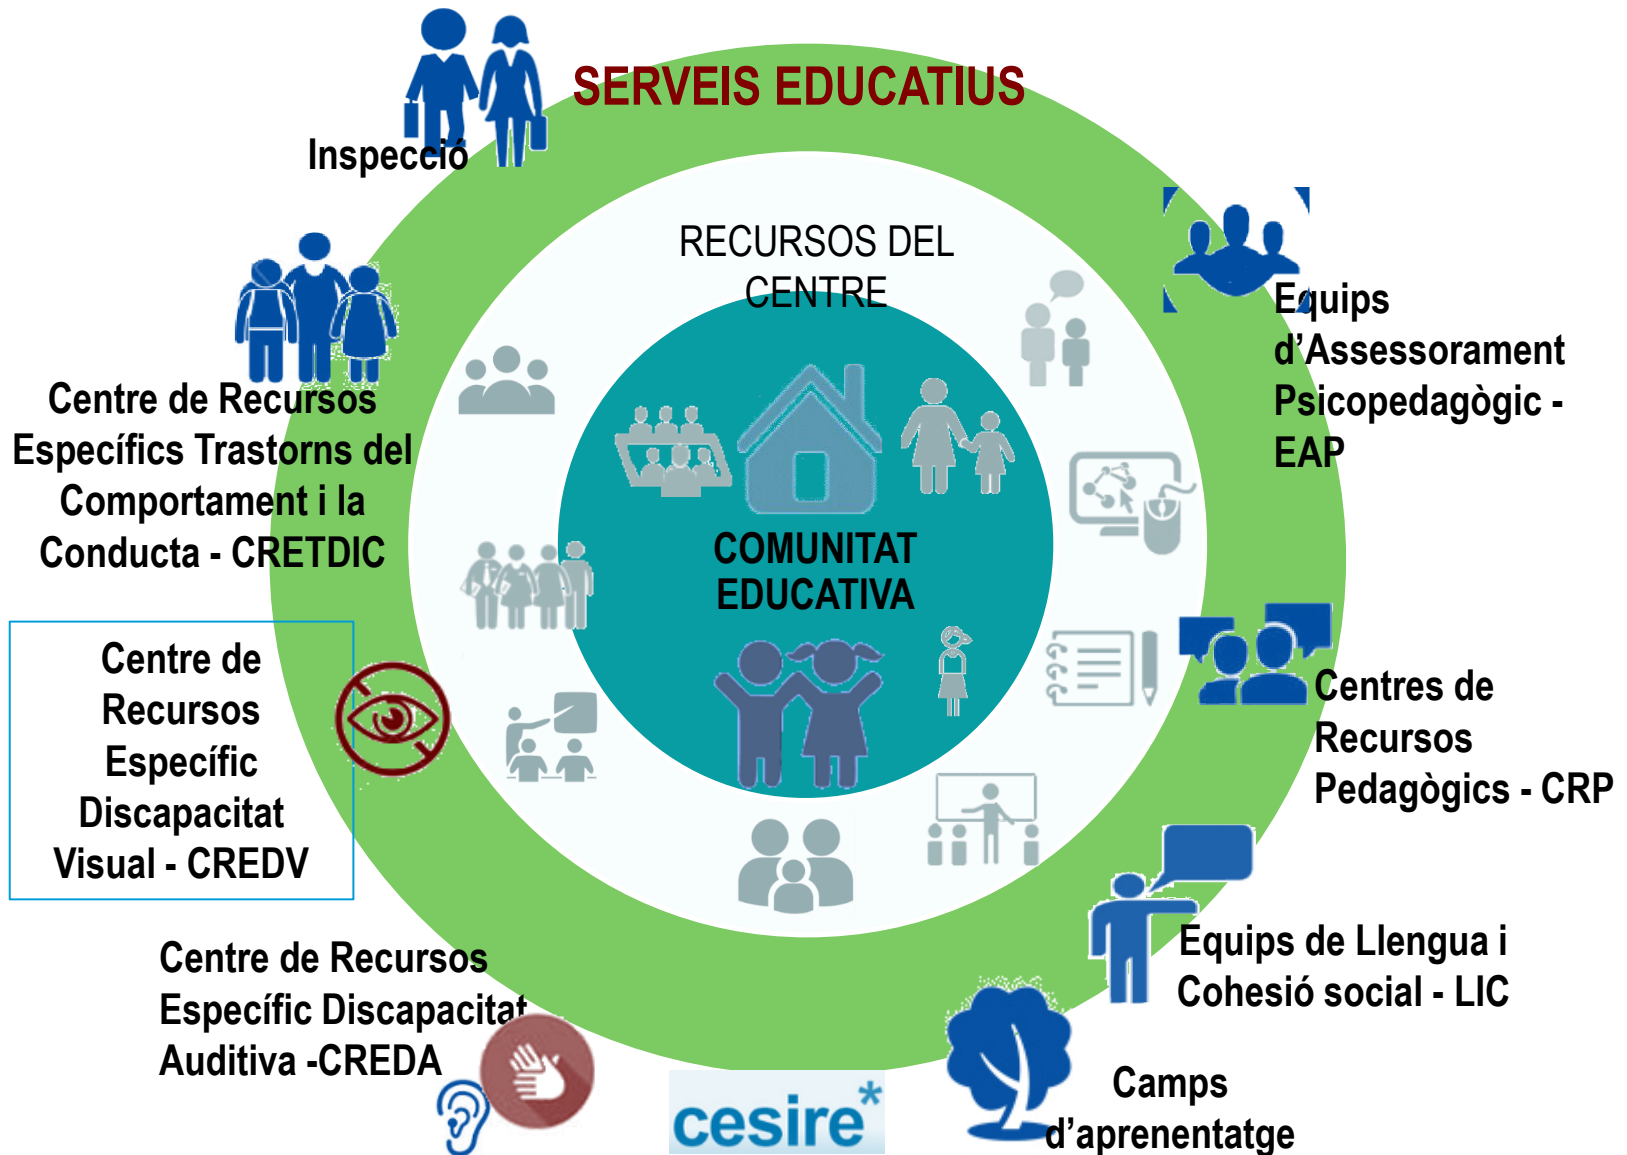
SERVEIS EDUCATIUS

Inspecció

RECURSOS DEL CENTRE

Equips d'Assessorament Psicopedagògic - EAP

Centre de Recursos Específics Trastorns del Comportament i la Conducta - CRETDIC

COMUNITAT EDUCATIVA

Centre de Recursos Específic Discapacitat Visual - CREDV

Centres de Recursos Pedagògics - CRP

Equips de Llengua i Cohesió social - LIC

Centre de Recursos Específic Discapacitat Auditiva -CREDA

cesire*

Camps d'aprenentatge